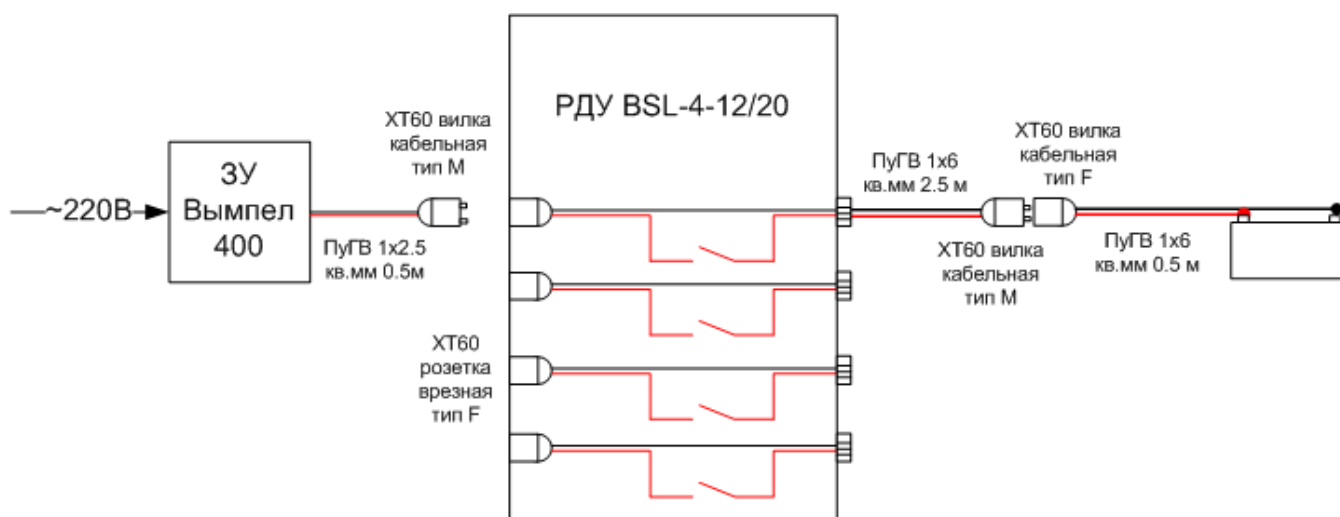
~220В

ЗУ Вымпел 400

XT60 вилка кабельная тип М

ПуГВ 1x2.5 кв.мм 0.5м

РДУ BSL-4-12/20

XT60 розетка врезная тип F

ПуГВ 1x6 кв.мм 2.5 м

XT60 вилка кабельная тип F

XT60 вилка кабельная тип М

ПуГВ 1x6 кв.мм 0.5 м